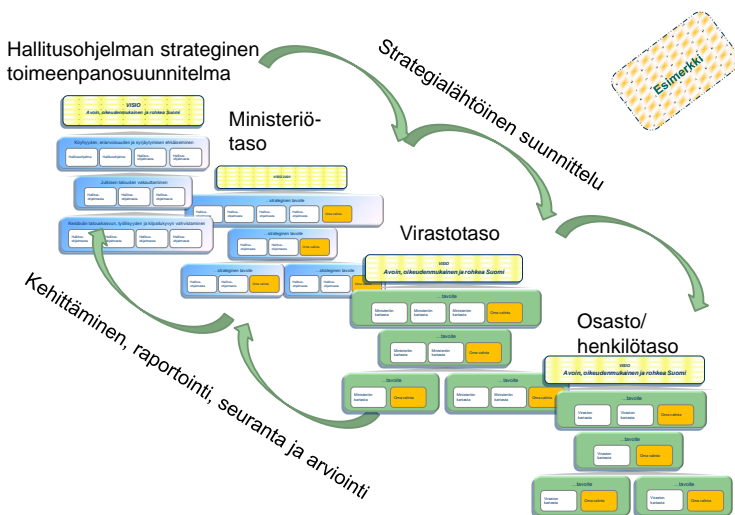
Hallitusohjelman strateginen toimeenpanosuunnitelma

Esimerkki

Strategialähtöinen suunnittelu

VISIO
Avoin, oikeudenmukainen ja rohkea Suomi

Köyhyyden, eriarvoisuuden ja syrjäytymisen vähentäminen

Hallitusohjelma Hallitusohjelma Hallitusohjelma

Julkisen talouden vakauttaminen

Hallitus-ohjelmasta Hallitus-ohjelmasta Hallitus-ohjelmasta

Kestävän talouskasvun, työllisyyden ja kilpailukyvyn vahvistaminen

Hallitus-ohjelmasta Hallitus-ohjelmasta Hallitus-ohjelmasta

Ministeriötaso

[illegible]

...strateginen tavoite

Hallitus-ohjelmasta Hallitus-ohjelmasta Oma valinta

...strateginen tavoite

Hallitus-ohjelmasta Oma valinta

...strateginen tavoite

Hallitus-ohjelmasta Hallitus-ohjelmasta Oma valinta

...strateginen tavoite

Hallitus-ohjelmasta Hallitus-ohjelmasta Oma valinta

Virastotaso

VISIO
Avoin, oikeudenmukainen ja rohkea Suomi

...tavoite

Ministeriön kantasta Ministeriön kantasta Ministeriön kantasta Oma valinta

...tavoite

Ministeriön kantasta Ministeriön kantasta Oma valinta

...tavoite

Ministeriön kantasta Oma valinta

...tavoite

Ministeriön kantasta Ministeriön kantasta Oma valinta

Kehittäminen, raportointi, seuranta ja arviointi

Osasto/ henkilötaso

VISIO
Avoin, oikeudenmukainen ja rohkea Suomi

...tavoite

Viraston kantasta Viraston kantasta Oma valinta

...tavoite

Viraston kantasta Oma valinta

...tavoite

Viraston kantasta Oma valinta

...tavoite

Viraston kantasta Oma valinta